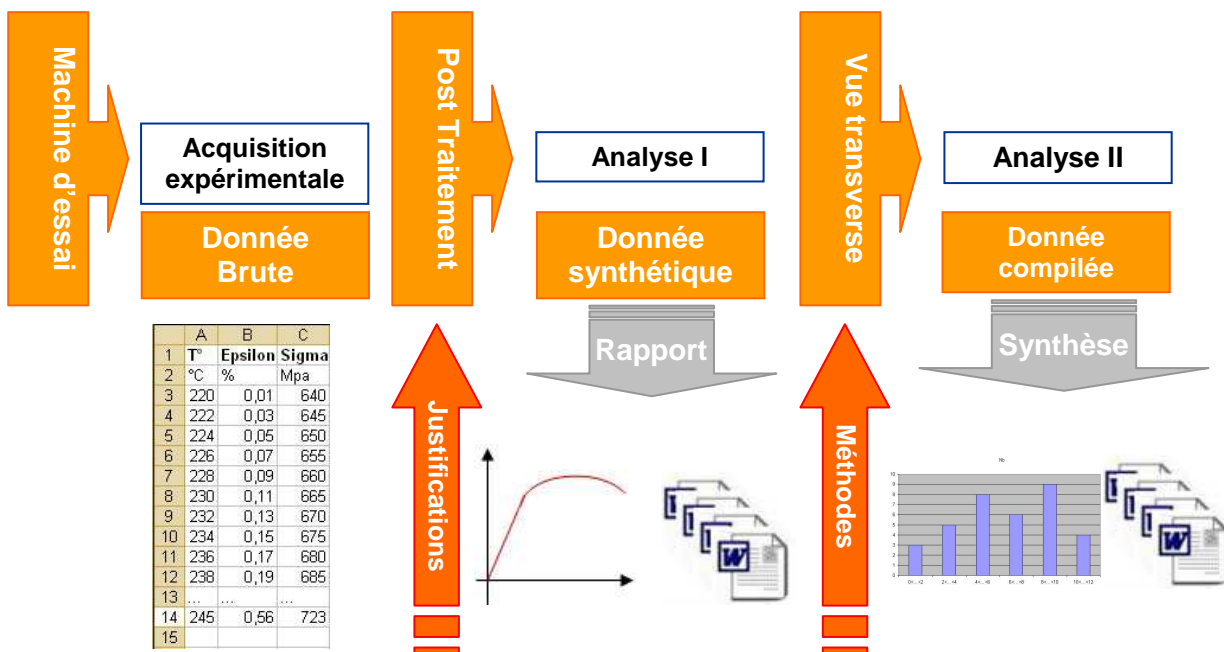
Machine d'essai

Acquisition expérimentale

Donnée Brute

|  | A | B | C |
|---|---|---|---|
| 1 | T° | Epsilon | Sigma |
| 2 | °C | % | Mpa |
| 3 | 220 | 0,01 | 640 |
| 4 | 222 | 0,03 | 645 |
| 5 | 224 | 0,05 | 650 |
| 6 | 226 | 0,07 | 655 |
| 7 | 228 | 0,09 | 660 |
| 8 | 230 | 0,11 | 665 |
| 9 | 232 | 0,13 | 670 |
| 10 | 234 | 0,15 | 675 |
| 11 | 236 | 0,17 | 680 |
| 12 | 238 | 0,19 | 685 |
| 13 | ... | ... | ... |
| 14 | 245 | 0,56 | 723 |
| 15 |  |  |  |

Post Traitement

Justifications

Analyse I

Donnée synthétique

Rapport

Vue transverse

Méthodes

Analyse II

Donnée compilée

Synthèse

Nb